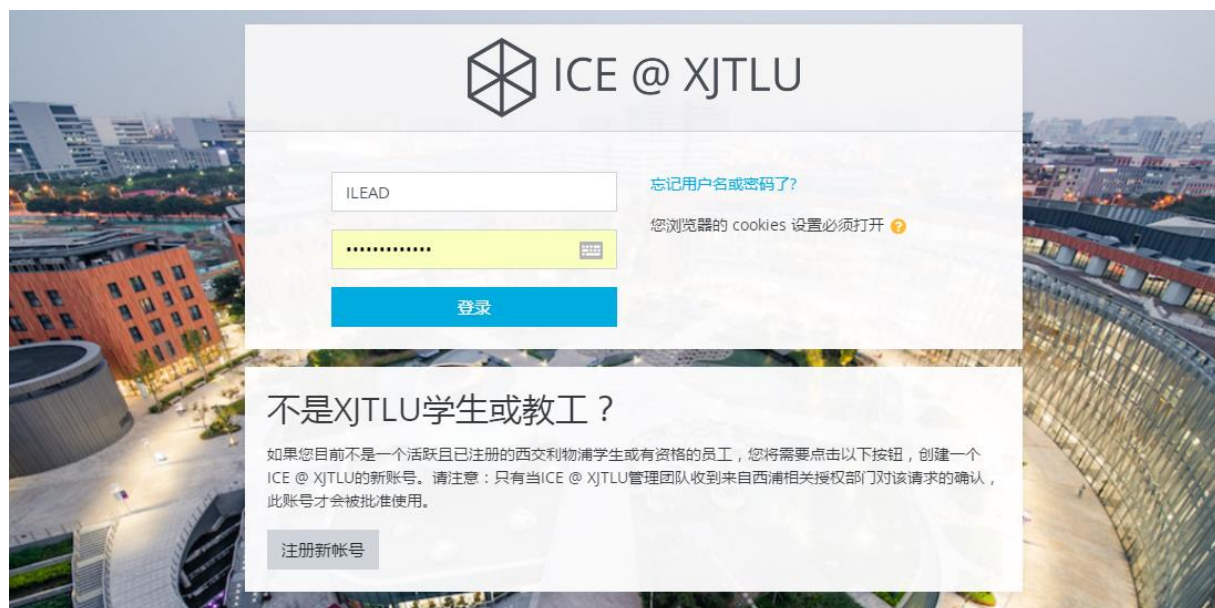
ICE @ XJTLU

ILEAD

••••••••••••••

登录

忘记用户名或密码了?

您浏览器的 cookies 设置必须打开

不是XJTLU学生或教工？

如果您目前不是一个活跃且已注册的西交利物浦学生或有资格的员工，您将需要点击以下按钮，创建一个ICE @ XJTLU的新账号。请注意：只有当ICE @ XJTLU管理团队收到来自西浦相关授权部门对该请求的确认，此账号才会被批准使用。

注册新帐号